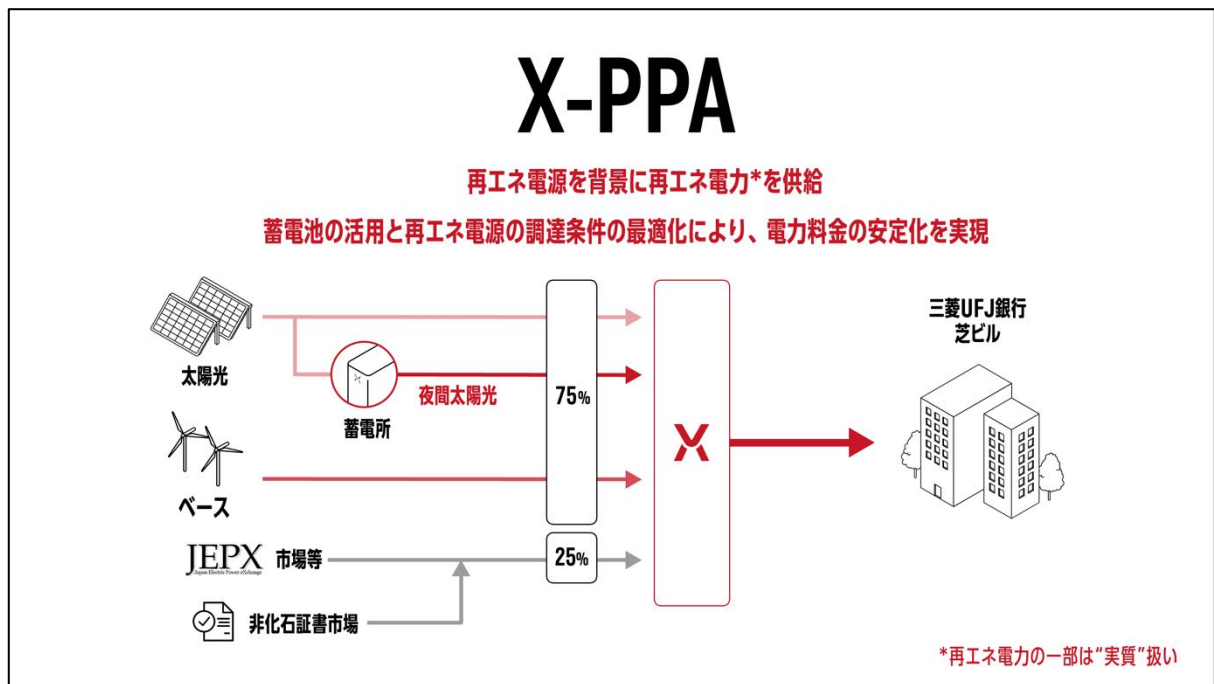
X-PPA

再エネ電源を背景に再エネ電力*を供給

蓄電池の活用と再エネ電源の調達条件の最適化により、電力料金の安定化を実現

太陽光

蓄電所

夜間太陽光

ベース

75%

JEPX Japan Electric Power eXchange 市場等

25%

非化石証書市場

三菱UFJ銀行 芝ビル

*再エネ電力の一部は“実質”扱い